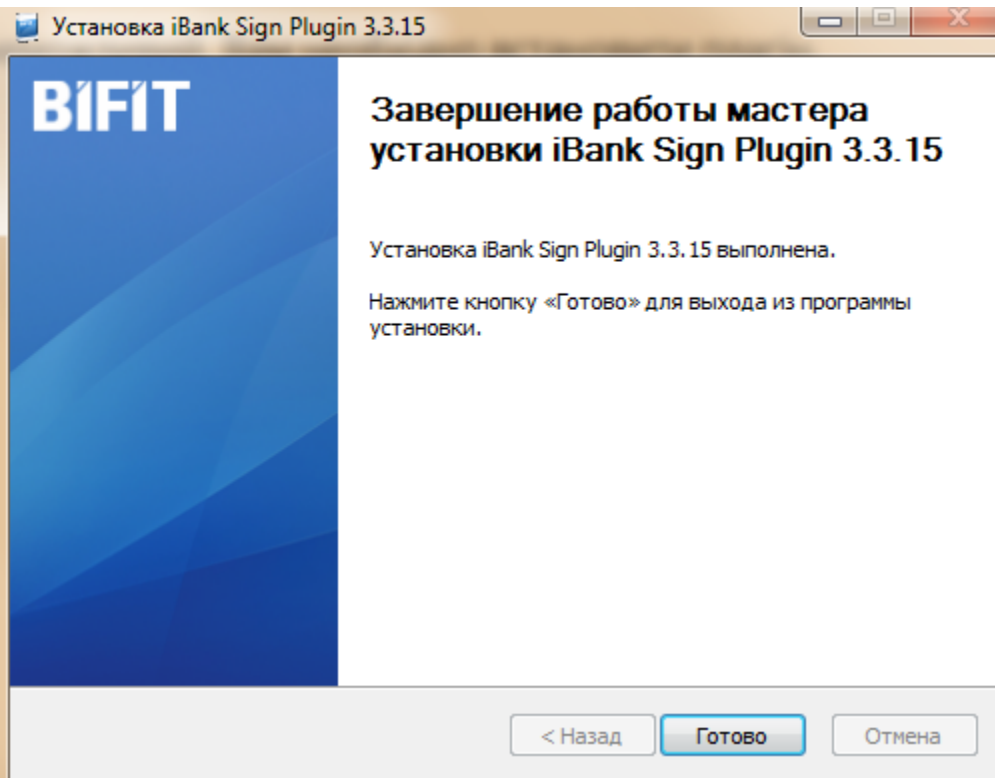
Установка iBank Sign Plugin 3.3.15

BIFIT

Завершение работы мастера установки iBank Sign Plugin 3.3.15

Установка iBank Sign Plugin 3.3.15 выполнена.

Нажмите кнопку «Готово» для выхода из программы установки.

< Назад Готово Отмена